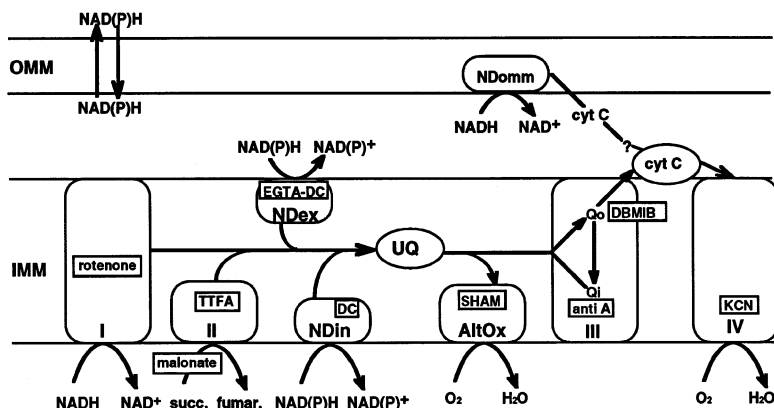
NAD(P)H

OMM

NAD(P)H

NDomm

NADH NAD+ cyt C

?

NAD(P)H NAD(P)+

cyt C

EGTA-DC

NDex

Qo DBMIB

IMM

rotenone

UQ

TTFA

DC

SHAM

Qi

anti A

KCN

I

II

NDin

AltOx

III

IV

malonate

NADH NAD+ succ. fumar. NAD(P)H NAD(P)+ $O_2$ $H_2O$ $O_2$ $H_2O$